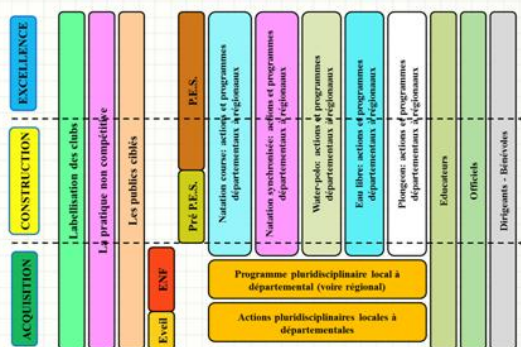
EXCELLENCE

CONSTRUCTION

ACQUISITION

Labellisation des clubs

La pratique non compétitive

Les publics ciblés

P.E.S.

Pré P.E.S.

ENF

Eveil

Natation course: actions et programmes départementaux à régionaux

Natation synchronisée: actions et programmes départementaux à régionaux

Water-polo: actions et programmes départementaux à régionaux

Eau libre: actions et programmes départementaux à régionaux

Plongeon: actions et programmes départementaux à régionaux

Educateurs

Officiels

Dirigeants - Bénévoles

Programme pluridisciplinaire local à départemental (voire régional)

Actions pluridisciplinaires locales à départementales